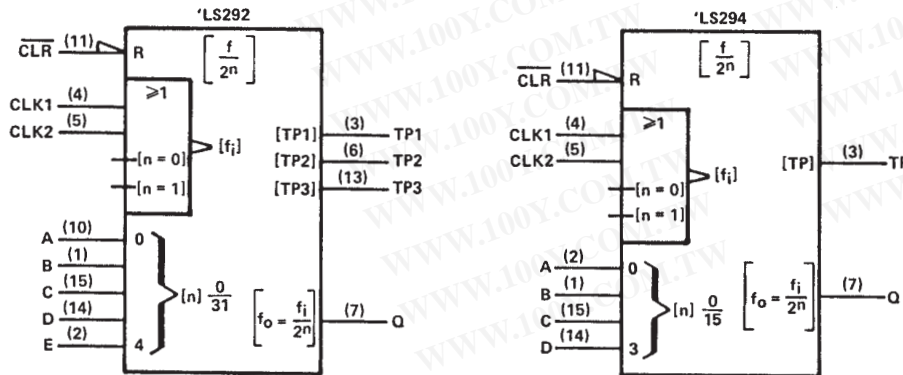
'LS292

$\overline{CLR}$ (11) R

$\left[\frac{f}{2^n}\right]$

CLK1 (4)
CLK2 (5)

≥1

$[f_i]$

[n = 0]
[n = 1]

[TP1] (3) TP1
[TP2] (6) TP2
[TP3] (13) TP3

A (10) 0
B (1)
C (15)
D (14)
E (2) 4

[n] $\frac{0}{31}$

$\left[f_o = \frac{f_i}{2^n}\right]$ (7) Q

'LS294

$\left[\frac{f}{2^n}\right]$

$\overline{CLR}$ (11) R

CLK1 (4)
CLK2 (5)

≥1

$[f_i]$

[n = 0]
[n = 1]

[TP] (3) TP

A (2) 0
B (1)
C (15)
D (14) 3

[n] $\frac{0}{15}$

$\left[f_o = \frac{f_i}{2^n}\right]$ (7) Q

WWW.100Y.COM.TW